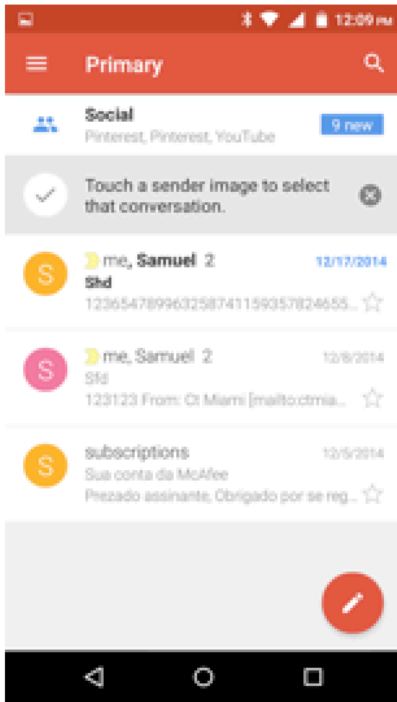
12:09 PM

Primary

Social
Pinterest, Pinterest, YouTube
9 new

Touch a sender image to select that conversation.

S
me, Samuel 2
12/17/2014
Shd
12365478996325874115935782465​5...

S
me, Samuel 2
12/8/2014
Sfd
123123 From: Ct Miami [mailto:ctmia...

S
subscriptions
12/5/2014
Sua conta da McAfee
Prezado assinante, Obrigado por se reg...